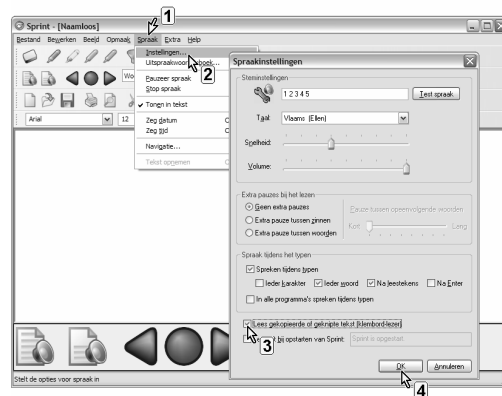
Sprint - [Naamloos]

Bestand Bewerken Beeld Opmaak Spraak Extra Help

1

Instellingen...
Uitspraakwoordenboek...
2
Pauzeer spraak
Stop spraak
Tonen in tekst
Zeg datum
Zeg tijd
Navigatie...
Tekst opnemen

Arial
12

Spraakinstellingen

Steminstellingen
12345
Test spraak
Taal: Vlaams (Ellen)
Snelheid:
Volume:

Extra pauzes bij het lezen
Geen extra pauzes
Extra pauze tussen zinnen
Extra pauze tussen woorden
Pauze tussen opeenvolgende woorden
Kort
Lang

Spraak tijdens het typen
Spreken tijdens typen
Ieder karakter
Ieder woord
Na leestekens
Na Enter
In alle programma's spreken tijdens typen

Lees gekopieerde of geknipte tekst (klembord-lezer)
3
bij opstarten van Sprint:
Sprint is opgestart.

OK
Annuleren
4

Stelt de opties voor spraak in